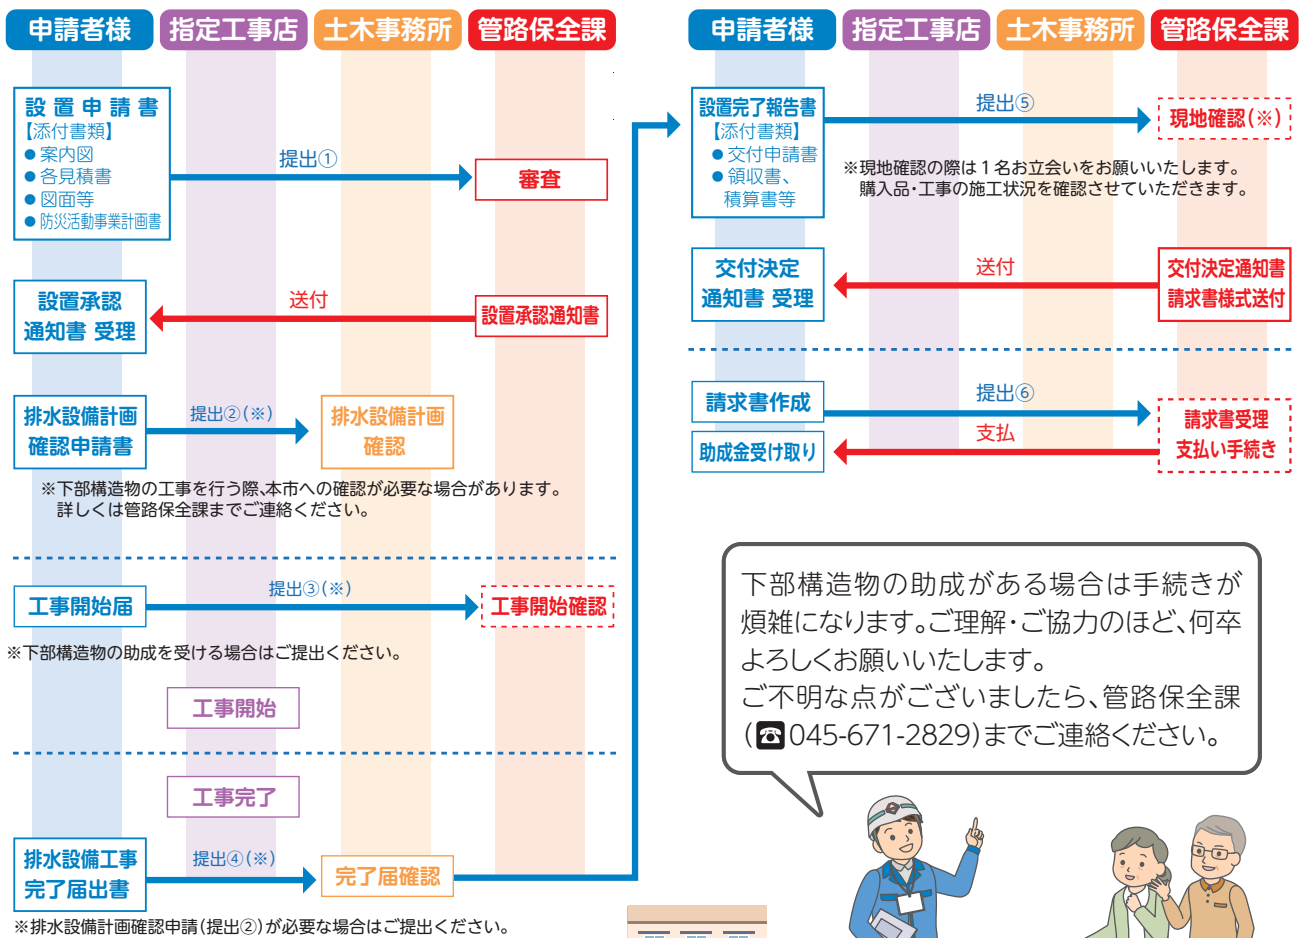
申請者様 指定工事店 土木事務所 管路保全課

設置申請書
【添付書類】
●案内図
●各見積書
●図面等
●防災活動事業計画書

提出①

審査

設置承認通知書 受理

送付

設置承認通知書

排水設備計画確認申請書

提出②(※)

排水設備計画確認

※下部構造物の工事を行う際､本市への確認が必要な場合があります。詳しくは管路保全課までご連絡ください。

工事開始届

提出③(※)

工事開始確認

※下部構造物の助成を受ける場合はご提出ください。

工事開始

工事完了

排水設備工事完了届出書

提出④(※)

完了届確認

※排水設備計画確認申請(提出②)が必要な場合はご提出ください。

申請者様 指定工事店 土木事務所 管路保全課

設置完了報告書
【添付書類】
●交付申請書
●領収書、積算書等

提出⑤

現地確認(※)

※現地確認の際は1名お立会いをお願いいたします。購入品･工事の施工状況を確認させていただきます。

交付決定通知書 受理

送付

交付決定通知書
請求書様式送付

請求書作成

提出⑥

請求書受理
支払い手続き

助成金受け取り

支払

下部構造物の助成がある場合は手続きが煩雑になります。ご理解･ご協力のほど、何卒よろしくお願いいたします。
ご不明な点がございましたら、管路保全課(☎045-671-2829)までご連絡ください。